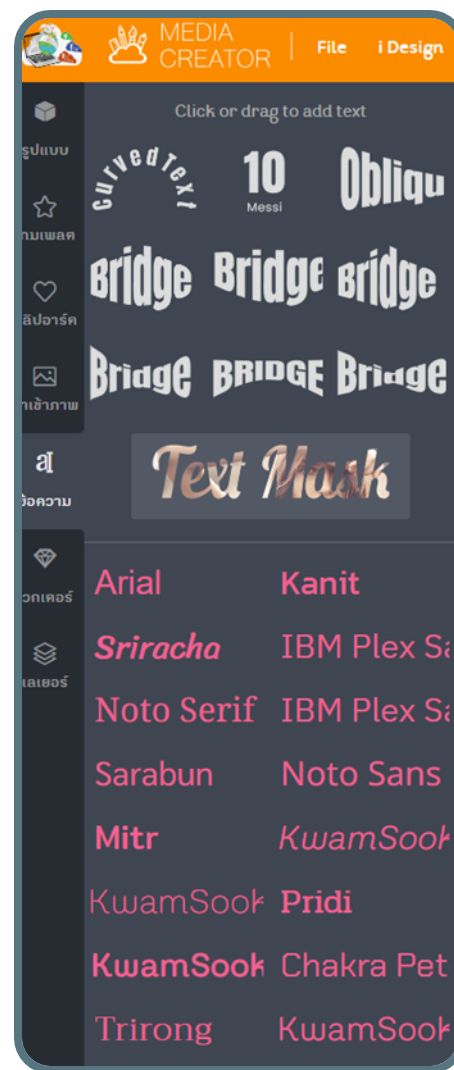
MEDIA CREATOR | File i Design

รูปแบบ
ทมเพลต
ลิปอาร์ต
าเข้าภาพ
ข้อความ
วกเตอร์
เลเยอร์

Click or drag to add text

CurvedText
10
Messi
Obliqu
Bridge Bridge Bridge
Bridge BRIDGE Bridge
Text Mask

Arial
Kanit
Sriracha
IBM Plex Sa
Noto Serif
IBM Plex Sa
Sarabun
Noto Sans
Mitr
KwamSook
KwamSook
Pridi
KwamSook
Chakra Pet
Trirong
KwamSook